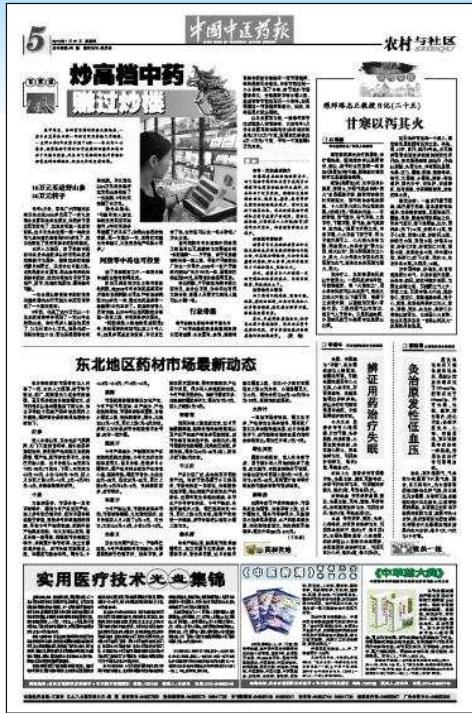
5

中国中医药报

农村与社区

炒高档中药 赚过炒楼

16万元买进背山参 26万元转手

网购中药也可投资

行业考量

甘寒以泻其火

东北地区药材市场最新动态

辨证用药治疗失眠

灸治原发性低血压

实用医疗技术 大集锦

《中医药报》

《中草药大典》